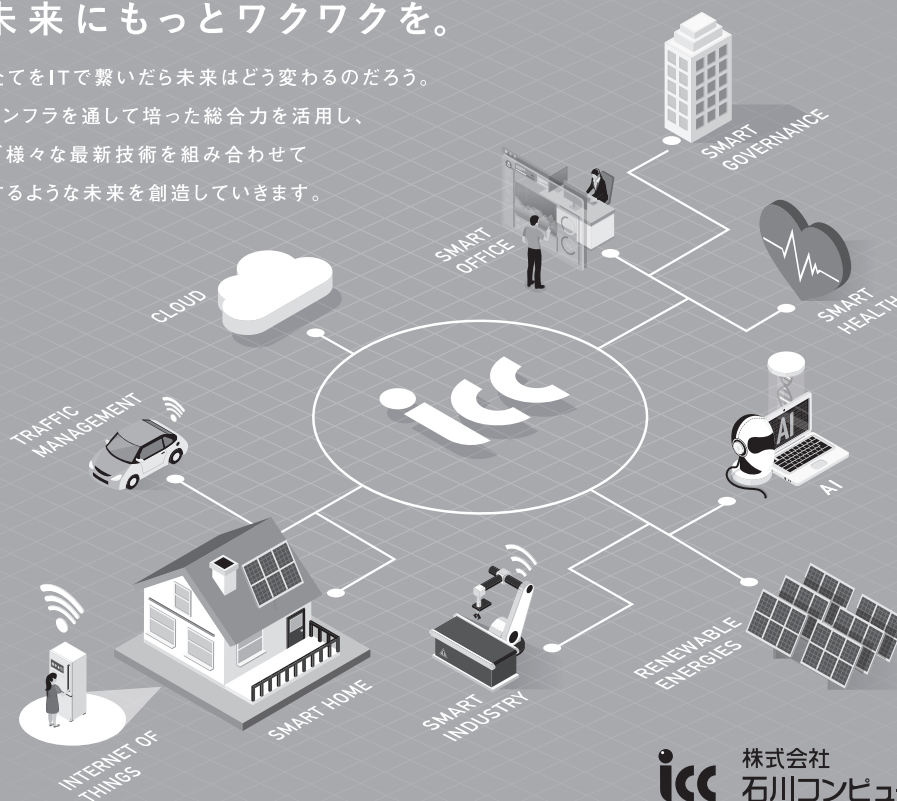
未来にもっとワクワクを。

てをITで繋いだら未来はどう変わるのだろう。
ンフラを通して培った総合力を活用し、
様々な最新技術を組み合わせて
するような未来を創造していきます。

SMART GOVERNANCE

SMART OFFICE

SMART HEALTH

CLOUD

icc

AI

TRAFFIC MANAGEMENT

AI

RENEWABLE ENERGIES

SMART HOME

SMART INDUSTRY

INTERNET OF THINGS

icc 株式会社 石川コンピュ